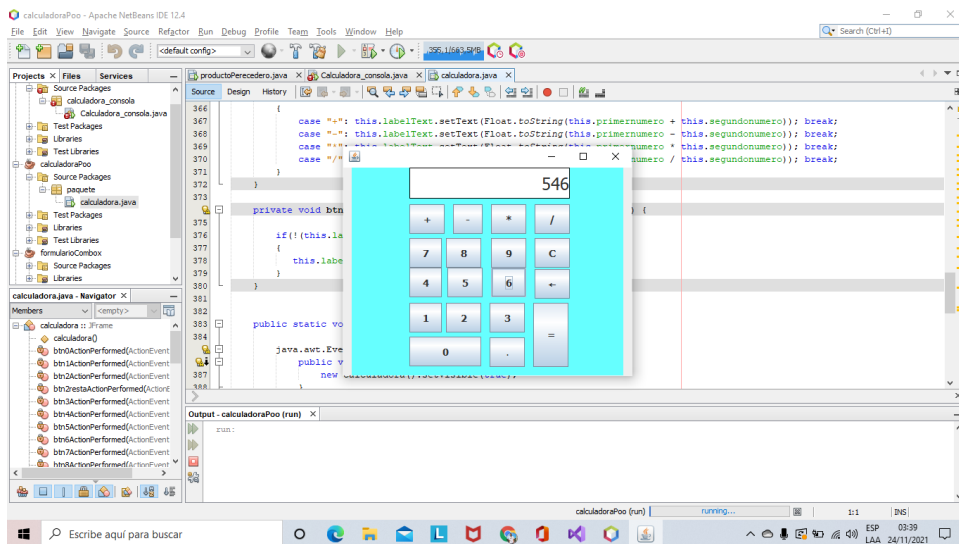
calculadoraPoo - Apache NetBeans IDE 12.4

File Edit View Navigate Source Refactor Run Debug Profile Team Tools Window Help

Search (Ctrl+I)

<default config>

395.1/683.5MB

Projects × Files Services

Source Packages
calculadora_consola
Calculadora_consola.java
Test Packages
Libraries
Test Libraries
calculadoraPoo
Source Packages
paquete
calculadora.java
Test Packages
Libraries
Test Libraries
formularioCombox
Source Packages
Libraries

calculadora.java - Navigator ×

Members <empty>

calculadora :: JFrame
calculadora()
btn0ActionPerformed(ActionEvent
btn1ActionPerformed(ActionEvent
btn2ActionPerformed(ActionEvent
btn2restaActionPerformed(ActionE
btn3ActionPerformed(ActionEvent
btn4ActionPerformed(ActionEvent
btn5ActionPerformed(ActionEvent
btn6ActionPerformed(ActionEvent
btn7ActionPerformed(ActionEvent
btn8ActionPerformed(ActionEvent

productoPerecedero.java × Calculadora_consola.java × calculadora.java ×

Source Design History

366 {
367 case "+": this.labelText.setText(Float.toString(this.primernumero + this.segundonumero)); break;
368 case "-": this.labelText.setText(Float.toString(this.primernumero - this.segundonumero)); break;
369 case "*": this.labelText.setText(Float.toString(this.primernumero * this.segundonumero)); break;
370 case "/" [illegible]numero / this.segundonumero)); break;
371 }
372 }
373
374 private void btn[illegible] ) {
375
376 if(!(this.la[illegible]
377 {
378 this.labe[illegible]
379 }
380 }
381
382
383 public static vo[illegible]
384
385 java.awt.Eve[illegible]
386 public v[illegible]
387 new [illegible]
388 }

546

+ - * /
7 8 9 C
4 5 6 ←
1 2 3 =
0 .

Output - calculadoraPoo (run) ×

run:

calculadoraPoo (run) running... 1:1 INS

Escribe aquí para buscar

ESP LAA 03:39 24/11/2021